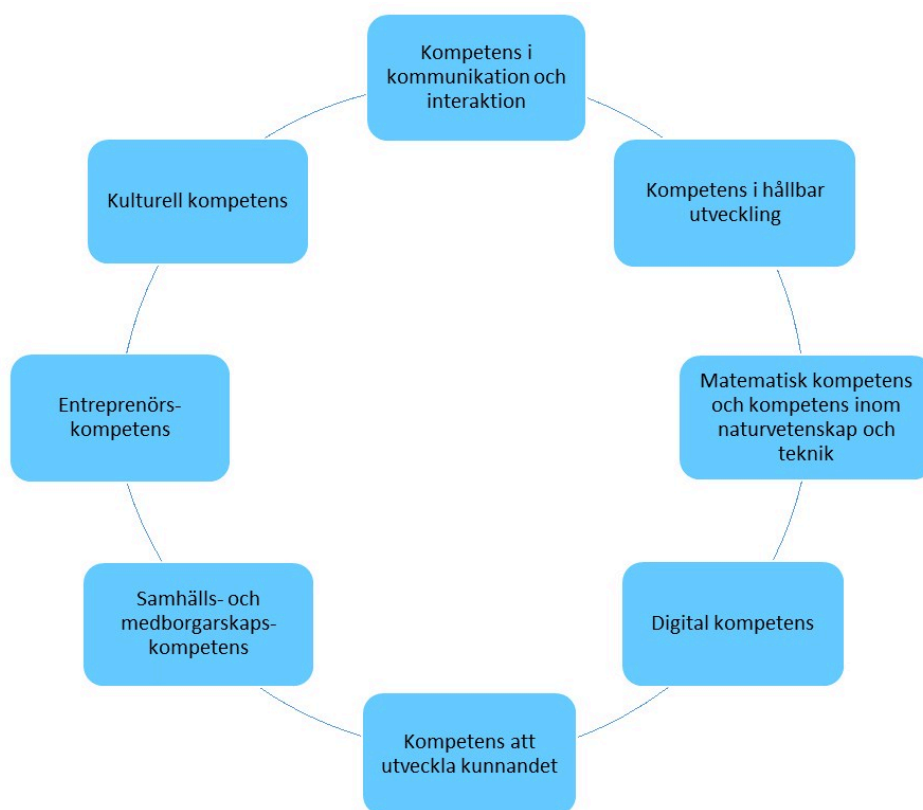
Kompetens i kommunikation och interaktion

Kompetens i hållbar utveckling

Matematisk kompetens och kompetens inom naturvetenskap och teknik

Digital kompetens

Kompetens att utveckla kunnandet

Samhälls- och medborgarskaps-kompetens

Entreprenörs-kompetens

Kulturell kompetens